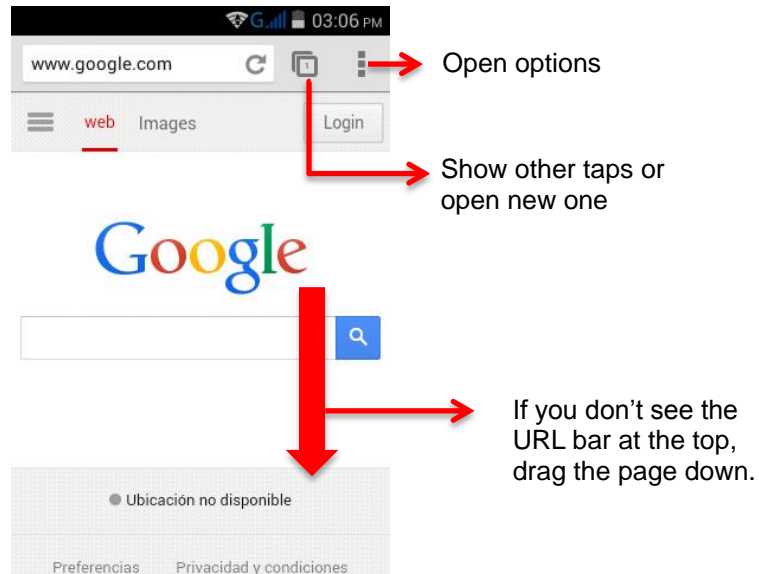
G 03:06 PM

www.google.com

1

Open options

web Images Login

Show other taps or open new one

Google

If you don’t see the URL bar at the top, drag the page down.

Ubicación no disponible

Preferencias Privacidad y condiciones